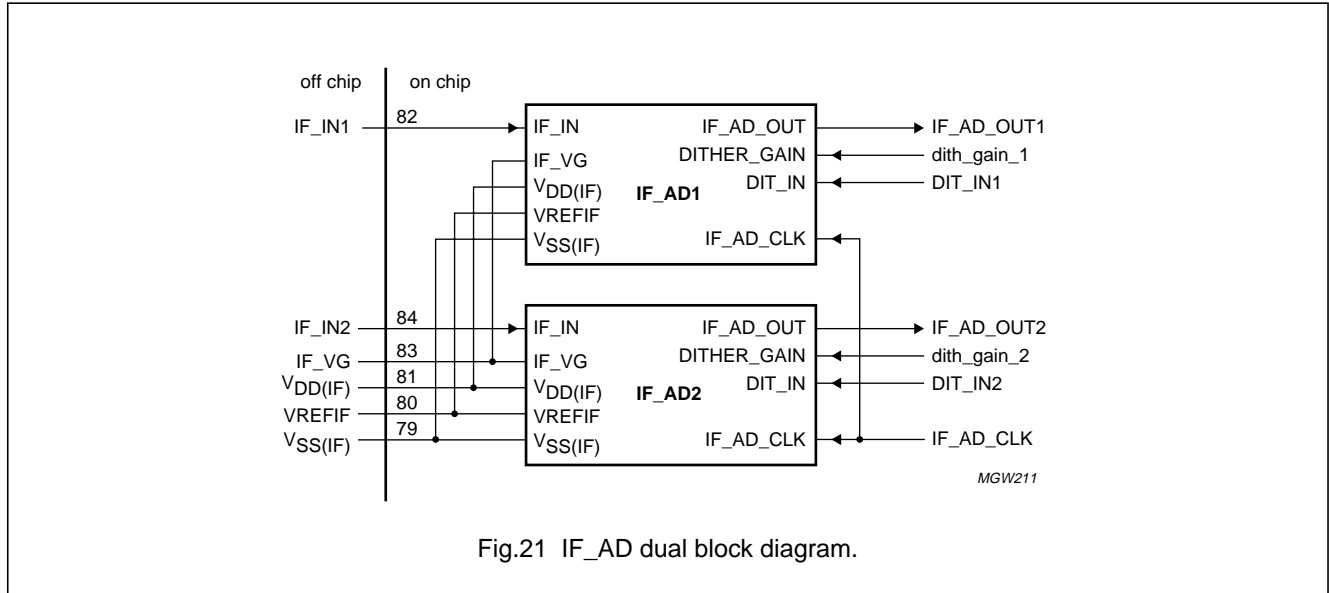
off chip
on chip

IF_IN1
82
IF_IN
IF_VG
$V_{DD(IF)}$
VREFIF
$V_{SS(IF)}$
IF_AD1
IF_AD_OUT
DITHER_GAIN
DIT_IN
IF_AD_CLK
IF_AD_OUT1
dith_gain_1
DIT_IN1

IF_IN2
84
IF_VG
83
$V_{DD(IF)}$
81
VREFIF
80
$V_{SS(IF)}$
79
IF_IN
IF_VG
$V_{DD(IF)}$
VREFIF
$V_{SS(IF)}$
IF_AD2
IF_AD_OUT
DITHER_GAIN
DIT_IN
IF_AD_CLK
IF_AD_OUT2
dith_gain_2
DIT_IN2
IF_AD_CLK

MGW211

Fig.21 IF_AD dual block diagram.